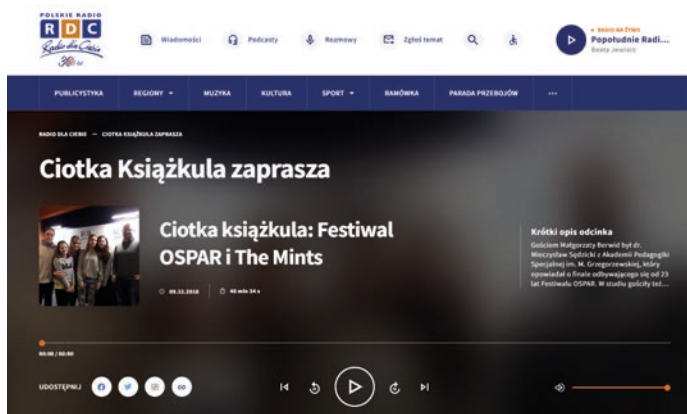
POLSKIE RADIO
RDC
Radio dla Ciebie
30 lat

Wiadomości
Podcasty
Rozmowy
Zgłoś temat

• RADIO NA ŻYWO
Popołudnie Radi...
Beata Jewiarz

PUBLICYSTYKA
REGIONY
MUZYKA
KULTURA
SPORT
RAMÓWKA
PARADA PRZEBOJÓW
...

RADIO DLA CIEBIE — CIOTKA KSIĄŻKULA ZAPRASZA

Ciotka Książkula zaprasza

Ciotka książkula: Festiwal OSPAR i The Mints

09.12.2018
40 min 34 s

Krótki opis odcinka
Gościem Małgorzaty Berwid był dr. Mieczysław Sędzicki z Akademii Pedagogiki Specjalnej im. M. Grzegorzewskiej, który opowiadał o finale odbywającego się od 23 lat Festiwalu OSPAR. W studiu goście tej...

00:00 / 00:00

UDOSTĘPNIJ